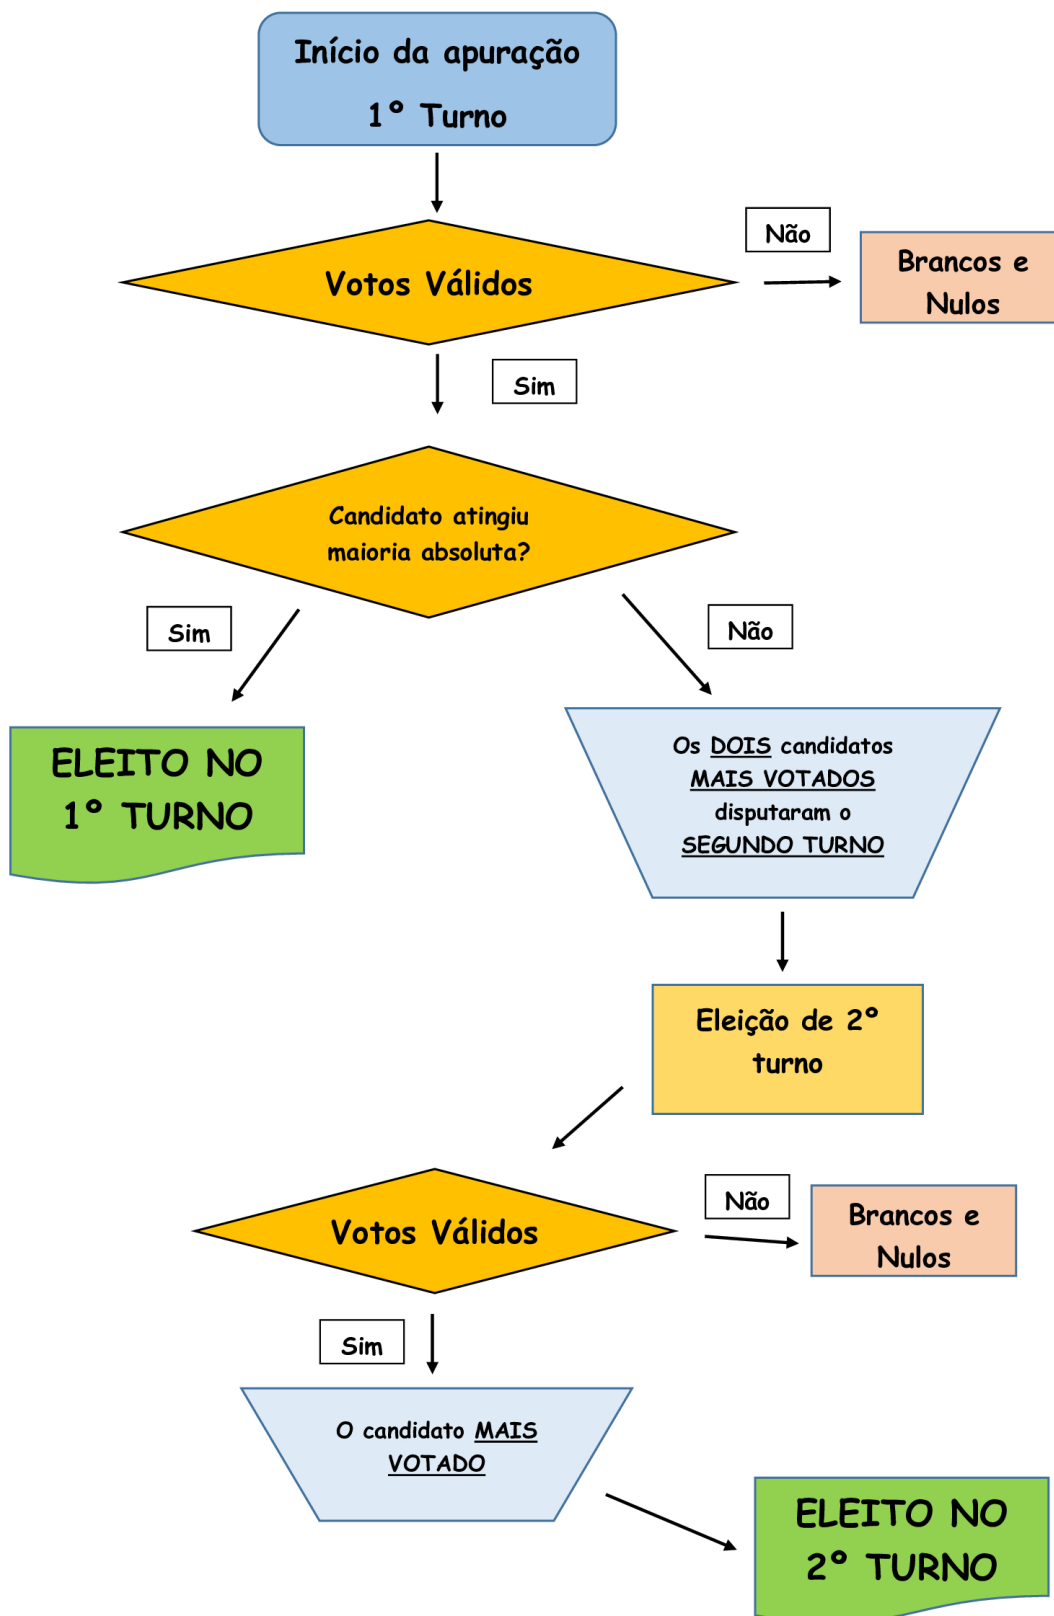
Início da apuração
1° Turno

Votos Válidos

Não

Brancos e Nulos

Sim

Candidato atingiu maioria absoluta?

Sim

Não

ELEITO NO 1° TURNO

Os DOIS candidatos MAIS VOTADOS disputaram o SEGUNDO TURNO

Eleição de 2° turno

Votos Válidos

Não

Brancos e Nulos

Sim

O candidato MAIS VOTADO

ELEITO NO 2° TURNO